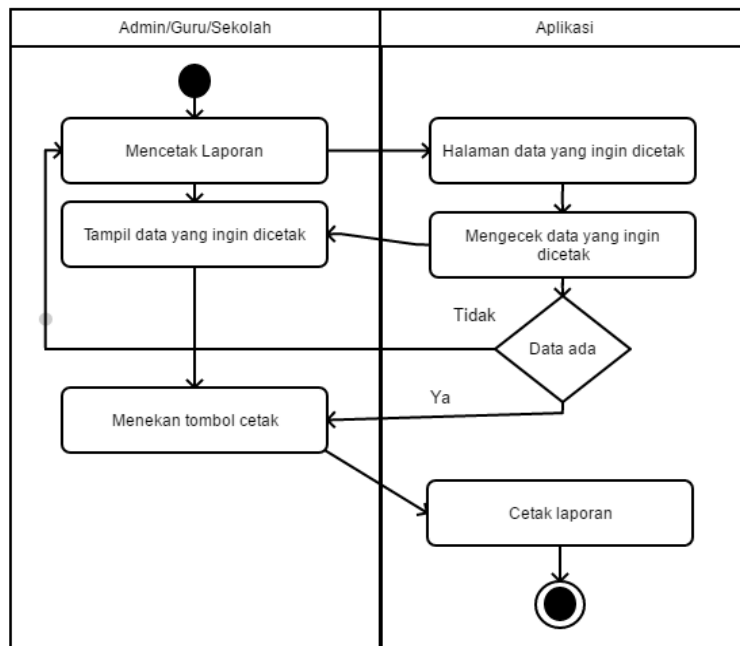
Admin/Guru/Sekolah

Aplikasi

Mencetak Laporan

Halaman data yang ingin dicetak

Tampil data yang ingin dicetak

Mengecek data yang ingin dicetak

Tidak

Data ada

Ya

Menekan tombol cetak

Cetak laporan